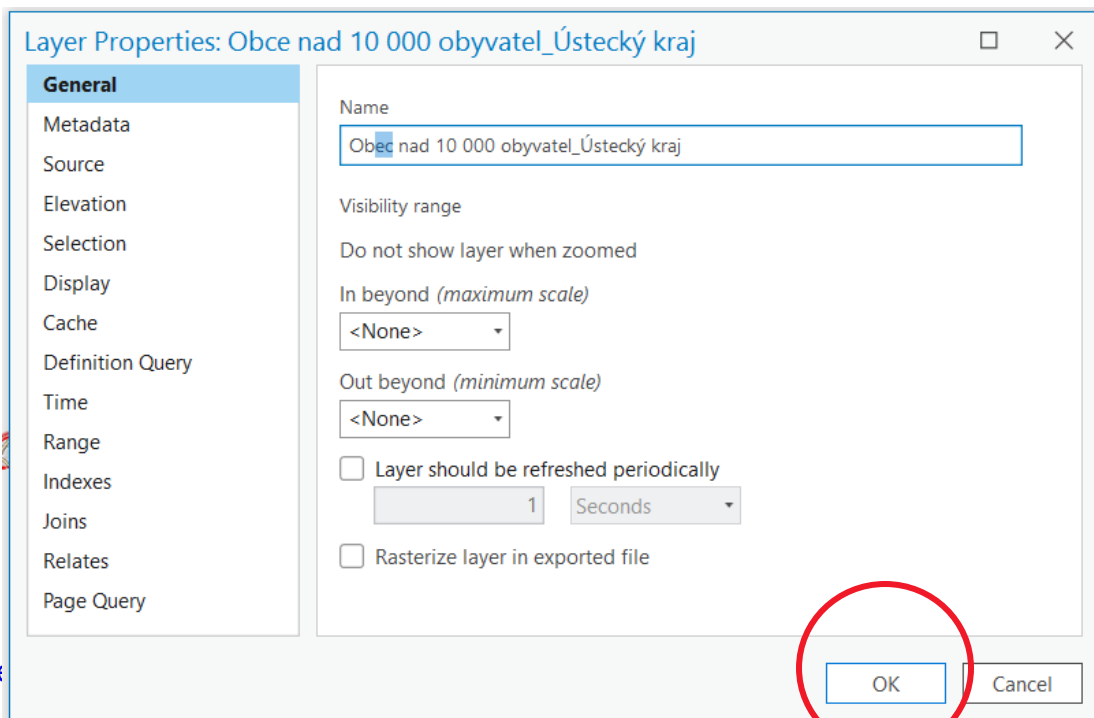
Layer Properties: Obce nad 10 000 obyvatel_Ústecký kraj

General
Metadata
Source
Elevation
Selection
Display
Cache
Definition Query
Time
Range
Indexes
Joins
Relates
Page Query

Name

Obec nad 10 000 obyvatel_Ústecký kraj

Visibility range

Do not show layer when zoomed

In beyond *(maximum scale)*

<None>

Out beyond *(minimum scale)*

<None>

Layer should be refreshed periodically

1 Seconds

Rasterize layer in exported file

OK Cancel